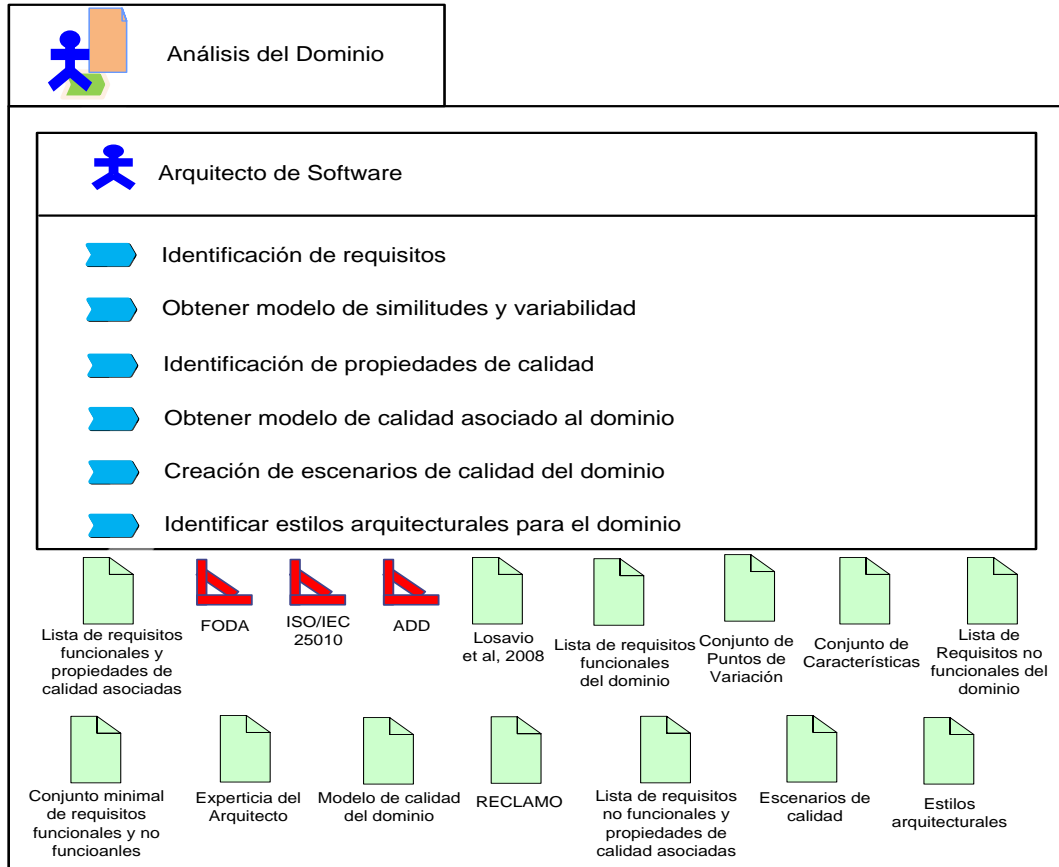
Análisis del Dominio

Arquitecto de Software

Identificación de requisitos

Obtener modelo de similitudes y variabilidad

Identificación de propiedades de calidad

Obtener modelo de calidad asociado al dominio

Creación de escenarios de calidad del dominio

Identificar estilos arquitecturales para el dominio

Lista de requisitos funcionales y propiedades de calidad asociadas

FODA

ISO/IEC 25010

ADD

Losavio et al, 2008

Lista de requisitos funcionales del dominio

Conjunto de Puntos de Variación

Conjunto de Características

Lista de Requisitos no funcionales del dominio

Conjunto minimal de requisitos funcionales y no funcioanles

Experticia del Arquitecto

Modelo de calidad del dominio

RECLAMO

Lista de requisitos no funcionales y propiedades de calidad asociadas

Escenarios de calidad

Estilos arquitecturales